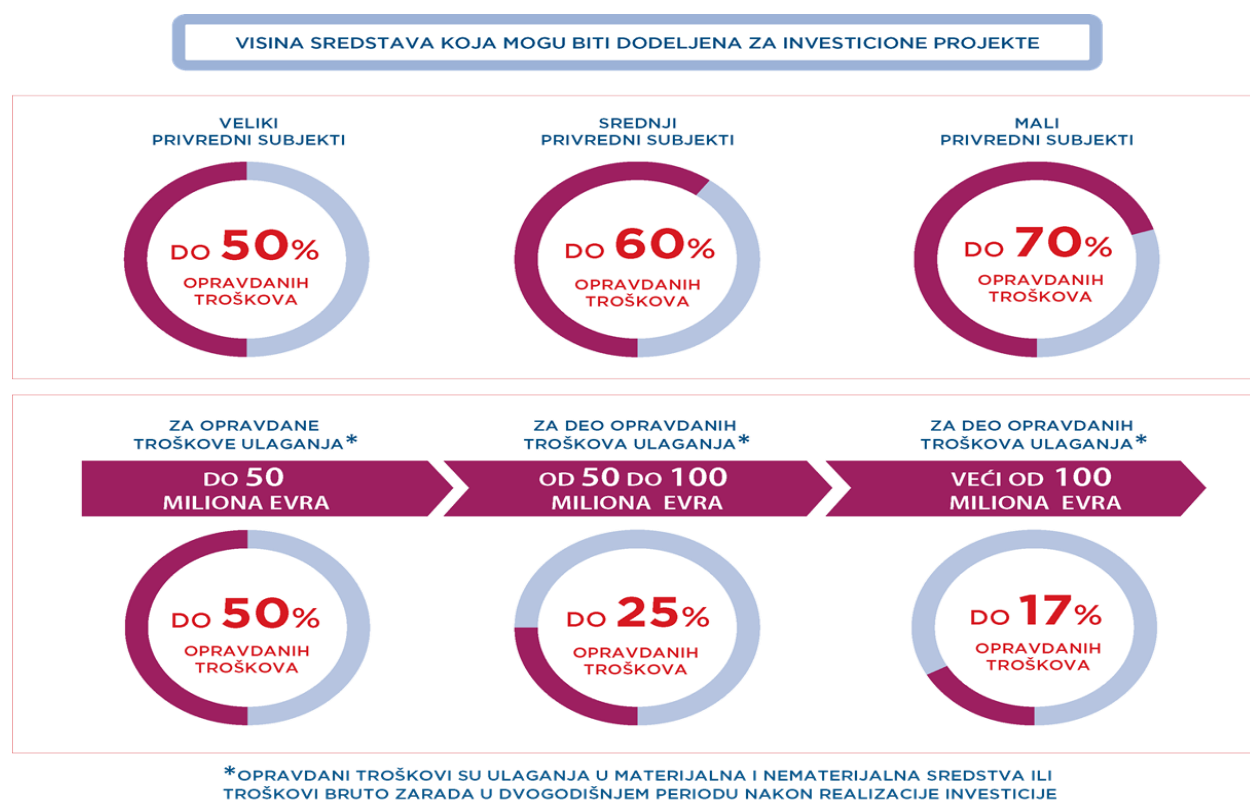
VISINA SREDSTAVA KOJA MOGU BITI DODELJENA ZA INVESTICIONE PROJEKTE

VELIKI PRIVREDNI SUBJEKTI

DO 50% OPRAVDANIH TROŠKOVA

SREDNJI PRIVREDNI SUBJEKTI

DO 60% OPRAVDANIH TROŠKOVA

MALI PRIVREDNI SUBJEKTI

DO 70% OPRAVDANIH TROŠKOVA

ZA OPRAVDANE TROŠKOVE ULAGANJA*

DO 50 MILIONA EVRA

ZA DEO OPRAVDANIH TROŠKOVA ULAGANJA*

OD 50 DO 100 MILIONA EVRA

ZA DEO OPRAVDANIH TROŠKOVA ULAGANJA*

VEĆI OD 100 MILIONA EVRA

DO 50% OPRAVDANIH TROŠKOVA

DO 25% OPRAVDANIH TROŠKOVA

DO 17% OPRAVDANIH TROŠKOVA

*OPRAVDANI TROŠKOVI SU ULAGANJA U MATERIJALNA I NEMATERIJALNA SREDSTVA ILI TROŠKOVI BRUTO ZARADA U DVOGODIŠNJEM PERIODU NAKON REALIZACIJE INVESTICIJE